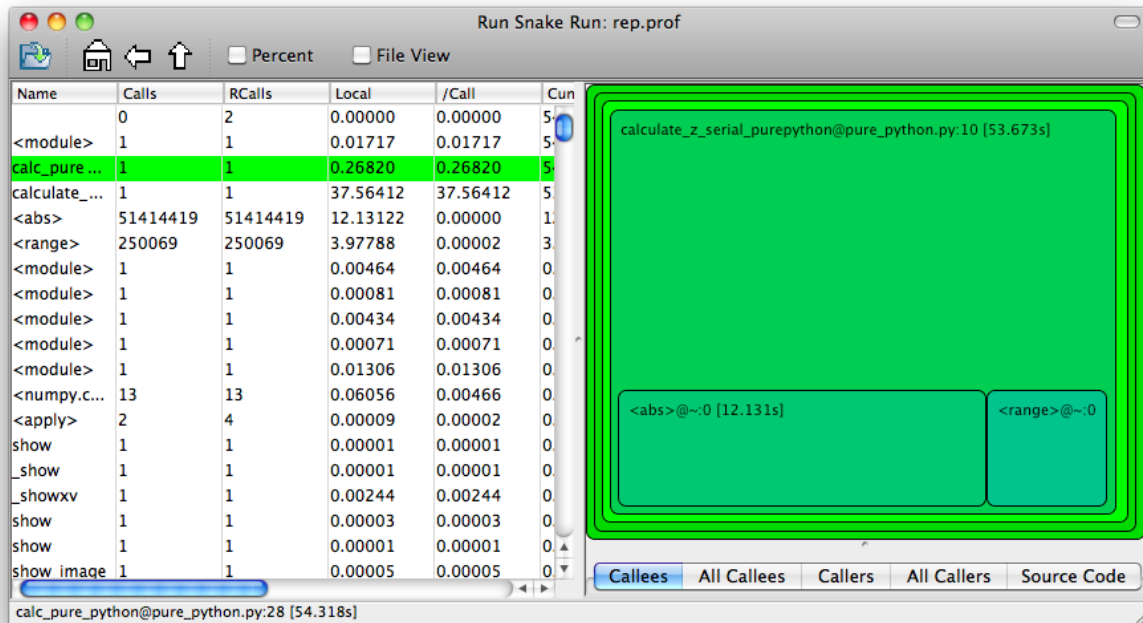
Run Snake Run: rep.prof

Percent File View

| Name | Calls | RCalls | Local | /Call | Cun |
|---|---|---|---|---|---|
| | 0 | 2 | 0.00000 | 0.00000 | 5 |
| <module> | 1 | 1 | 0.01717 | 0.01717 | 5 |
| calc_pure ... | 1 | 1 | 0.26820 | 0.26820 | 5 |
| calculate_... | 1 | 1 | 37.56412 | 37.56412 | 5. |
| <abs> | 51414419 | 51414419 | 12.13122 | 0.00000 | 1. |
| <range> | 250069 | 250069 | 3.97788 | 0.00002 | 3. |
| <module> | 1 | 1 | 0.00464 | 0.00464 | 0. |
| <module> | 1 | 1 | 0.00081 | 0.00081 | 0. |
| <module> | 1 | 1 | 0.00434 | 0.00434 | 0. |
| <module> | 1 | 1 | 0.00071 | 0.00071 | 0. |
| <module> | 1 | 1 | 0.01306 | 0.01306 | 0. |
| <numpy.c... | 13 | 13 | 0.06056 | 0.00466 | 0. |
| <apply> | 2 | 4 | 0.00009 | 0.00002 | 0. |
| show | 1 | 1 | 0.00001 | 0.00001 | 0. |
| _show | 1 | 1 | 0.00001 | 0.00001 | 0. |
| _showxv | 1 | 1 | 0.00244 | 0.00244 | 0. |
| show | 1 | 1 | 0.00003 | 0.00003 | 0. |
| show | 1 | 1 | 0.00001 | 0.00001 | 0. |
| show_image | 1 | 1 | 0.00005 | 0.00005 | 0. |

calculate_z_serial_purepython@pure_python.py:10 [53.673s]

<abs>@~:0 [12.131s]

<range>@~:0

Callees | All Callees | Callers | All Callers | Source Code

calc_pure_python@pure_python.py:28 [54.318s]